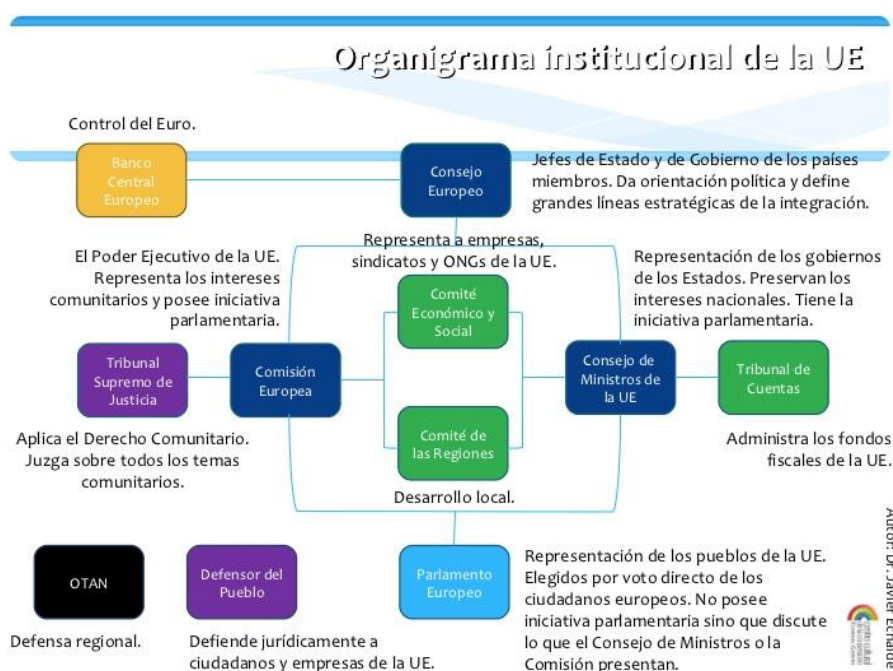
Organigrama institucional de la UE

Control del Euro.

Banco Central Europeo

Consejo Europeo

Jefes de Estado y de Gobierno de los países miembros. Da orientación política y define grandes líneas estratégicas de la integración.

El Poder Ejecutivo de la UE. Representa los intereses comunitarios y posee iniciativa parlamentaria.

Representa a empresas, sindicatos y ONGs de la UE.

Representación de los gobiernos de los Estados. Preservan los intereses nacionales. Tiene la iniciativa parlamentaria.

Comité Económico y Social

Tribunal Supremo de Justicia

Comisión Europea

Consejo de Ministros de la UE

Tribunal de Cuentas

Comité de las Regiones

Aplica el Derecho Comunitario. Juzga sobre todos los temas comunitarios.

Administra los fondos fiscales de la UE.

Desarrollo local.

OTAN

Defensor del Pueblo

Parlamento Europeo

Representación de los pueblos de la UE. Elegidos por voto directo de los ciudadanos europeos. No posee iniciativa parlamentaria sino que discute lo que el Consejo de Ministros o la Comisión presentan.

Defensa regional.

Defiende jurídicamente a ciudadanos y empresas de la UE.

Autor: Dr. Javier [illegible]